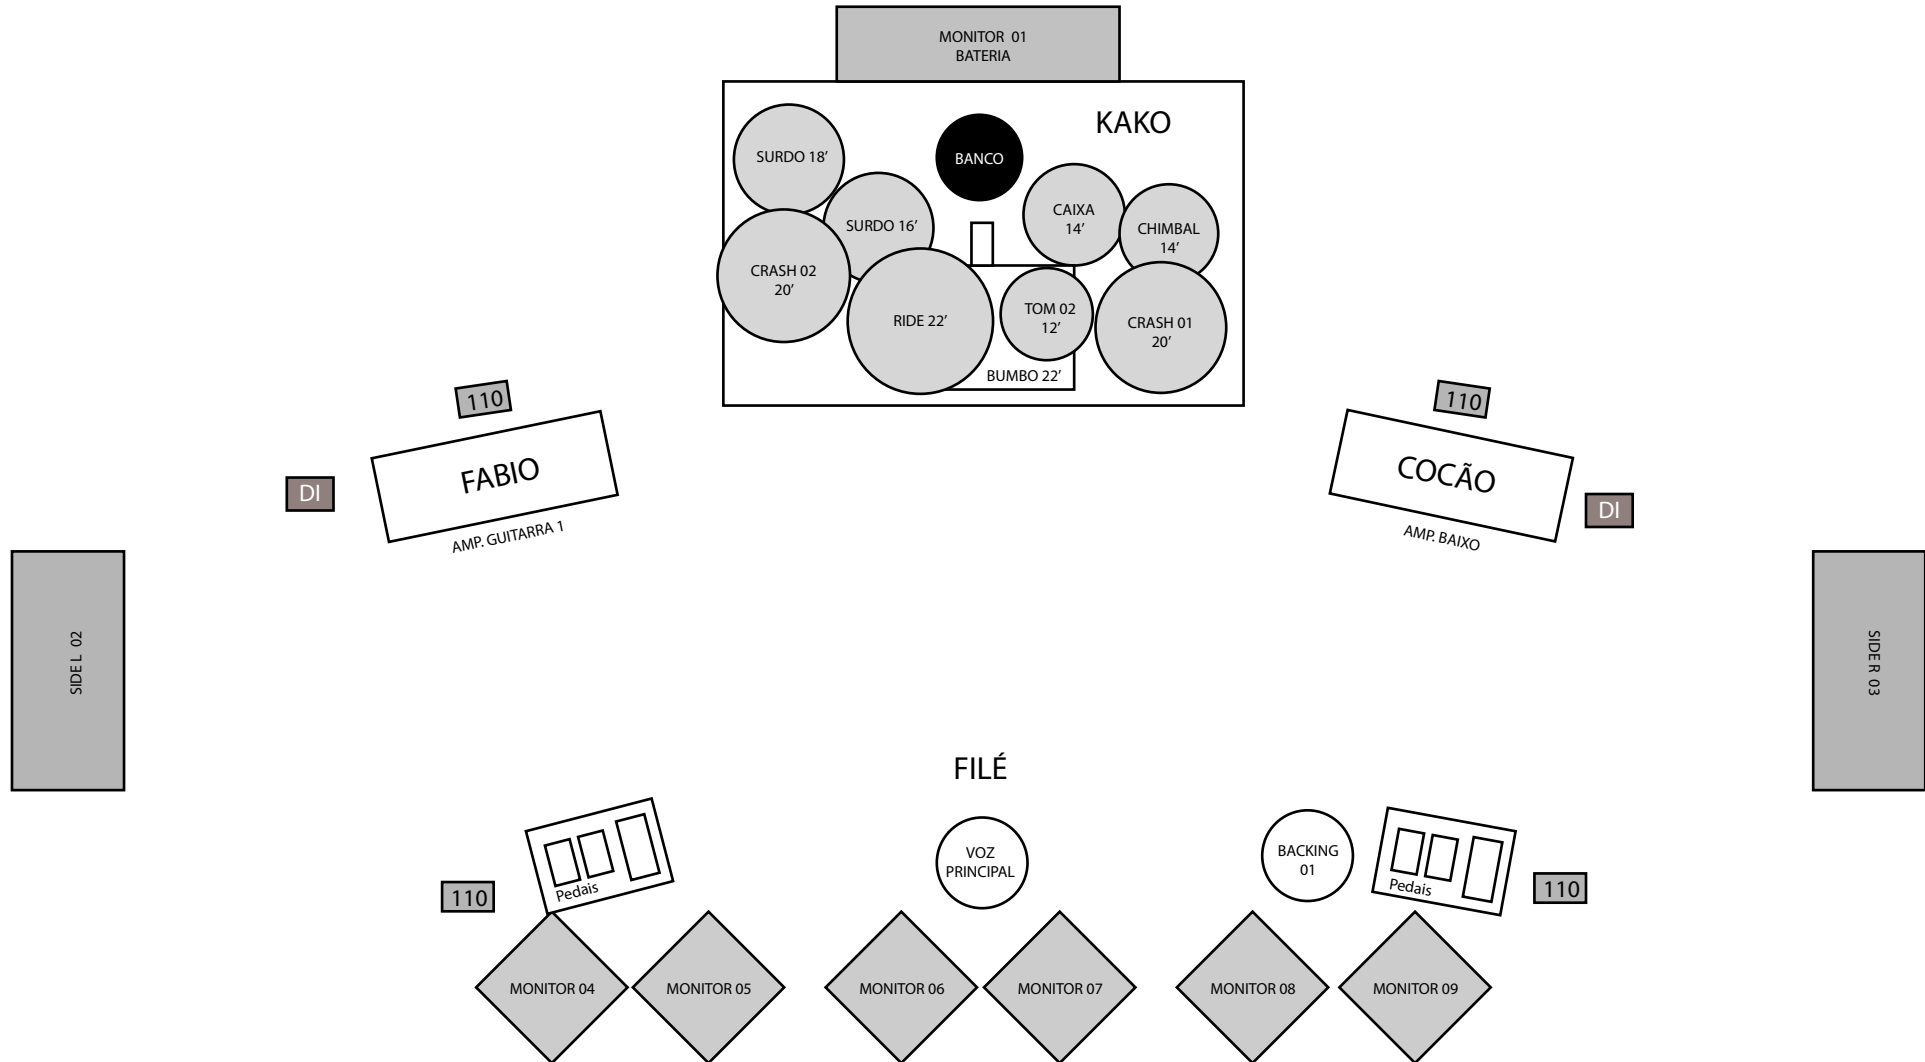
MONITOR 01
BATERIA

KAKO

SURDO 18'

BANCO

SURDO 16'

CAIXA
14'

CHIMBAL
14'

CRASH 02
20'

RIDE 22'

TOM 02
12'

CRASH 01
20'

BUMBO 22'

110

FABIO

DI

AMP. GUITARRA 1

110

COCÃO

DI

AMP. BAIXO

SIDE L 02

SIDE R 03

FILÉ

Pedais

110

VOZ
PRINCIPAL

BACKING
01

Pedais

110

MONITOR 04

MONITOR 05

MONITOR 06

MONITOR 07

MONITOR 08

MONITOR 09